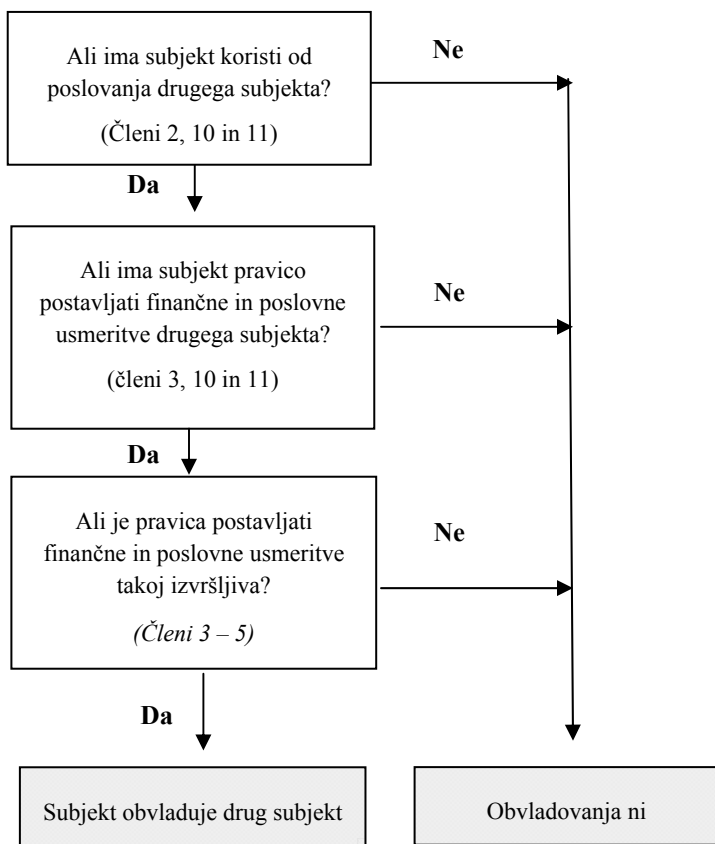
Ali ima subjekt koristi od poslovanja drugega subjekta?

(Členi 2, 10 in 11)

Ne

Da

Ali ima subjekt pravico postavljati finančne in poslovne usmeritve drugega subjekta?

(členi 3, 10 in 11)

Ne

Da

Ali je pravica postavljati finančne in poslovne usmeritve takoj izvršljiva?

*(Členi 3 – 5)*

Ne

Da

Subjekt obvladuje drug subjekt

Obvladovanja ni